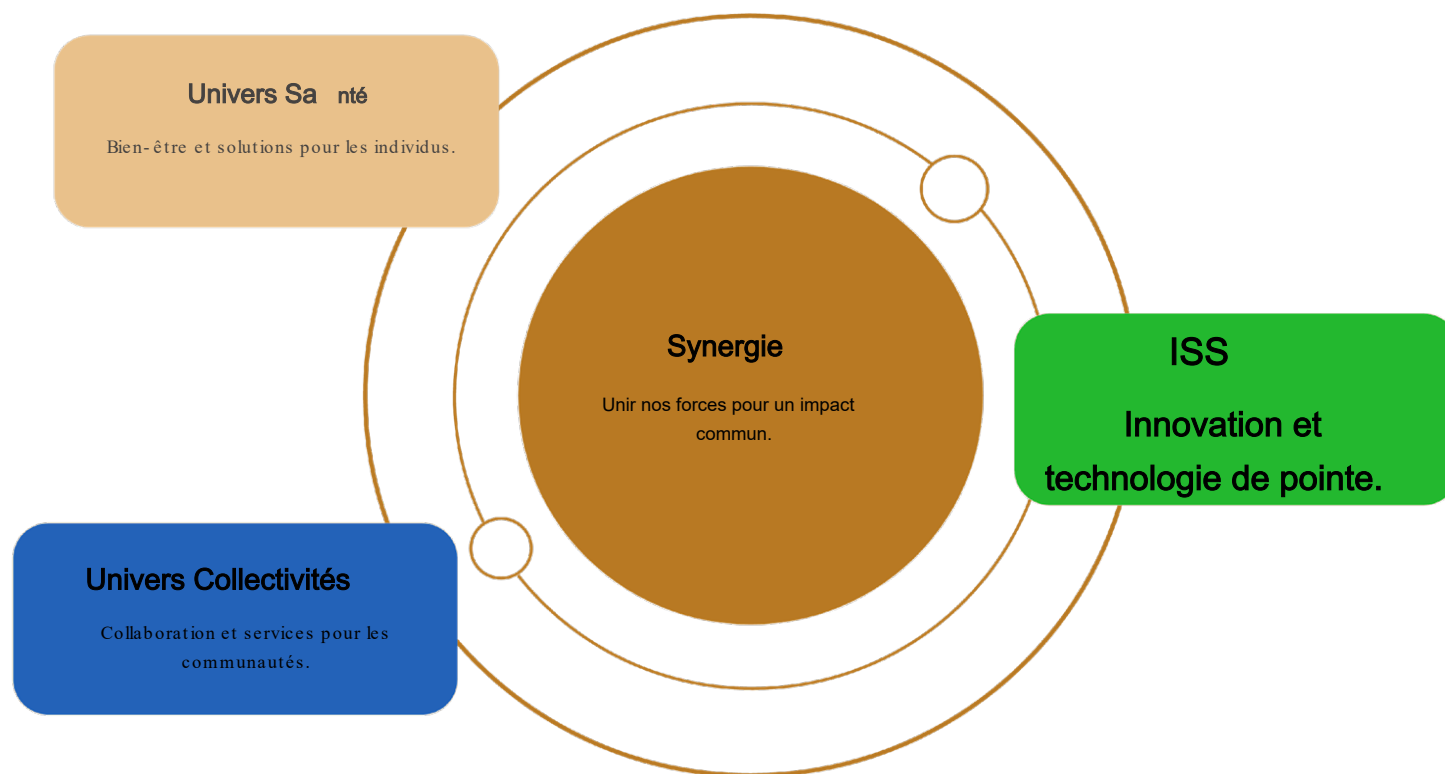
Univers Sa nté

Bien-être et solutions pour les individus.

Synergie

Unir nos forces pour un impact commun.

ISS

Innovation et technologie de pointe.

Univers Collectivités

Collaboration et services pour les communautés.